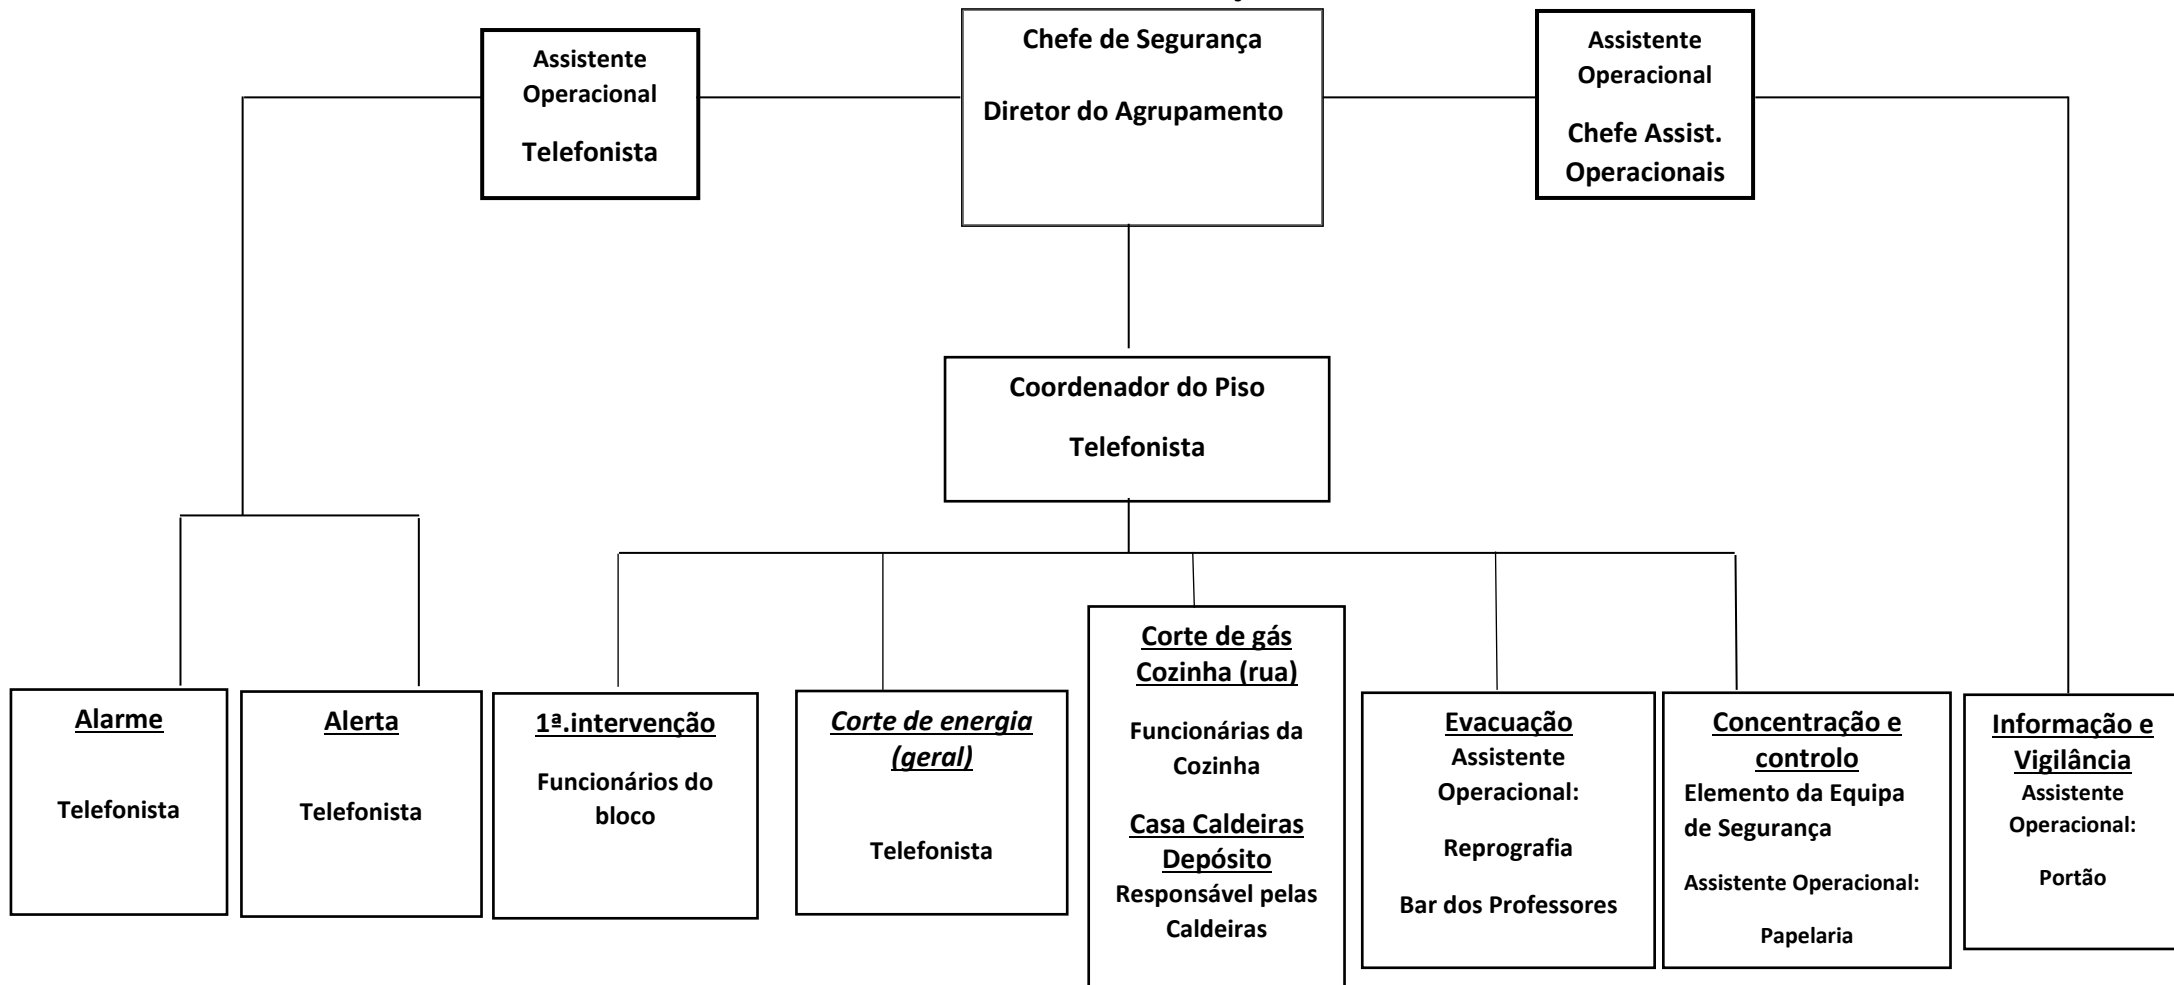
Assistente Operacional

Telefonista

Chefe de Segurança

Diretor do Agrupamento

Assistente Operacional

Chefe Assist. Operacionais

Coordenador do Piso

Telefonista

Alarme

Telefonista

Alerta

Telefonista

1ª.intervenção

Funcionários do bloco

Corte de energia (geral)

Telefonista

Corte de gás Cozinha (rua)

Funcionárias da Cozinha

Casa Caldeiras Depósito

Responsável pelas Caldeiras

Evacuação

Assistente Operacional:

Reprografia

Bar dos Professores

Concentração e controlo

Elemento da Equipa de Segurança

Assistente Operacional:

Papelaria

Informação e Vigilância

Assistente Operacional:

Portão